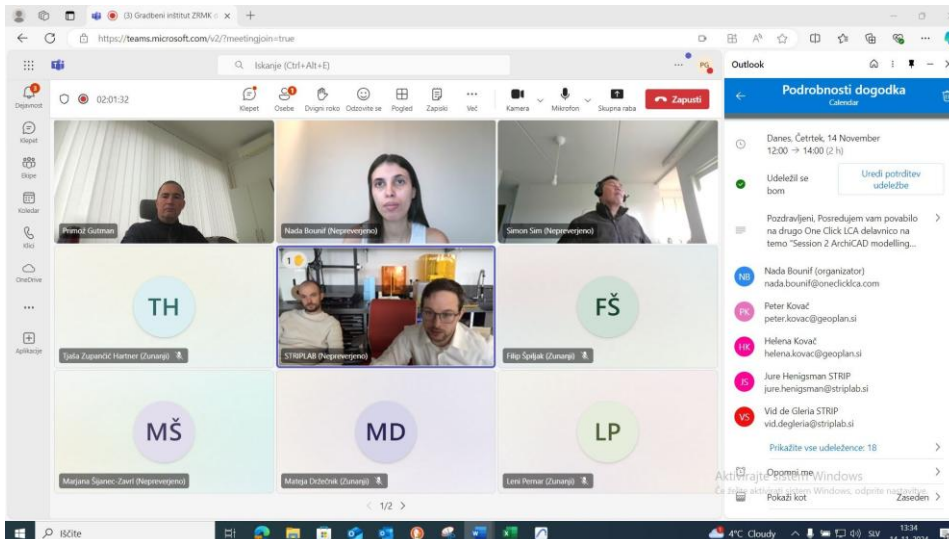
(3) Gradbeni inštitut ZRMK ×

https://teams.microsoft.com/v2/?meetingjoin=true

Iskanje (Ctrl+Alt+E)

Dejavnost
Klepet
Skupine
Koledar
Klici
OneDrive
...
Aplikacije

02:01:32

Klepet Osebe Dvigni roko Odzovite se Pogled Zapiski Več Kamera Mikrofon Skupna raba Zapusti

Primož Gutman
Nada Bounif (Nepreverjeno)
Simon Sim (Nepreverjeno)
TH
Tjaša Zupančič Hartner (Zunanji)
STRIPLAB (Nepreverjeno)
FŠ
Filip Špiljak (Zunanji)
MŠ
Marjana Šijanec-Zavrl (Nepreverjeno)
MD
Mateja Dičečnik (Zunanji)
LP
Leni Pernar (Zunanji)

< 1/2 >

Outlook

Podrobnosti dogodka
Calendar

Danes, Četrtek, 14 November
12:00 → 14:00 (2 h)

Udeležil se bom
Uredi potrditev udeležbe

Pozdravljeni, Posredujem vam povabilo na drugo One Click LCA delavnico na temo "Session 2 ArchiCAD modelling...

NB Nada Bounif (organizator)
nada.bounif@oneclicklca.com
PK Peter Kovač
peter.kovac@geoplan.si
HK Helena Kovač
helena.kovac@geoplan.si
JS Jure Henigsman STRIP
jure.henigsman@striplab.si
VS Vid de Gleria STRIP
vid.degleria@striplab.si

Prikažite vse udeležence: 18

Opomni me
Pokaži kot Zaseden

Aktivirajte sistem Windows
Če želite aktivirati sistem Windows, odprite nastavitve.

Iščite
4°C Cloudy SLV 13:34 14.11.2024